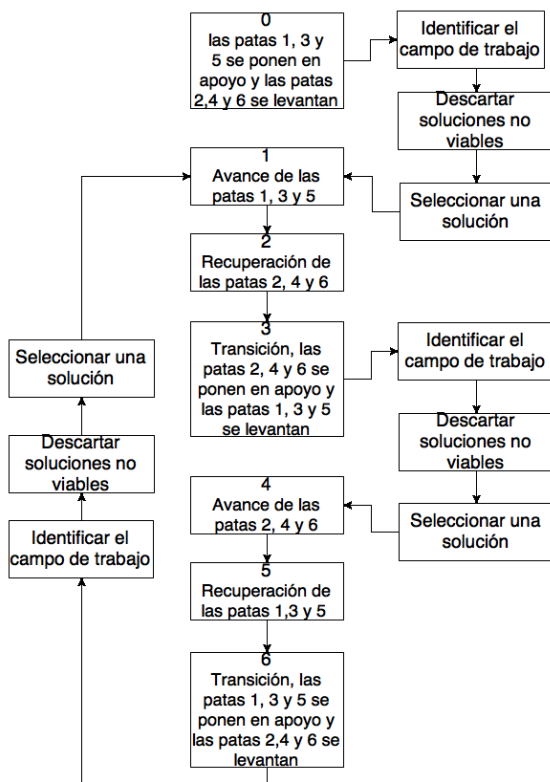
0
las patas 1, 3 y 5 se ponen en apoyo y las patas 2,4 y 6 se levantan

Identificar el campo de trabajo

Descartar soluciones no viables

Seleccionar una solución

1
Avance de las patas 1, 3 y 5

2
Recuperación de las patas 2, 4 y 6

3
Transición, las patas 2, 4 y 6 se ponen en apoyo y las patas 1, 3 y 5 se levantan

Identificar el campo de trabajo

Descartar soluciones no viables

Seleccionar una solución

4
Avance de las patas 2, 4 y 6

5
Recuperación de las patas 1,3 y 5

6
Transición, las patas 1, 3 y 5 se ponen en apoyo y las patas 2,4 y 6 se levantan

Seleccionar una solución

Descartar soluciones no viables

Identificar el campo de trabajo